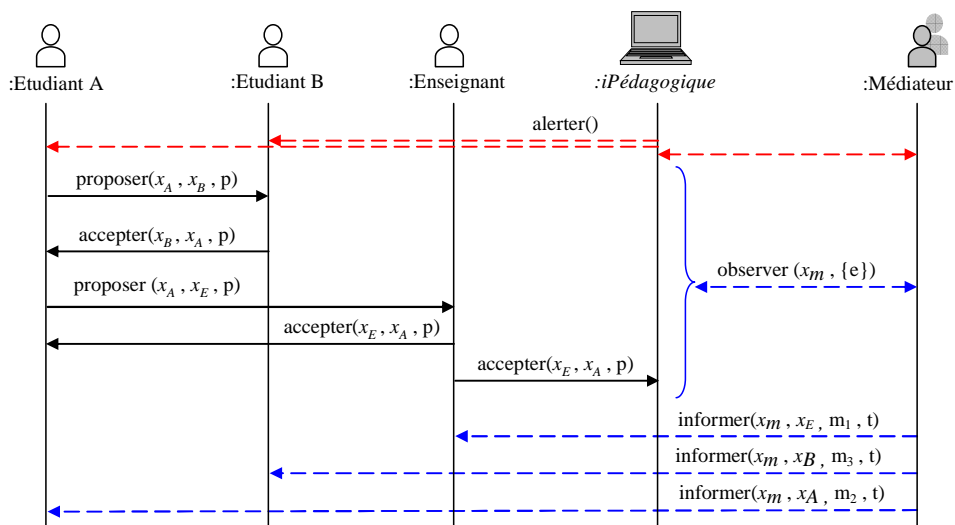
:Etudiant A

:Etudiant B

:Enseignant

:iPédagogique

:Médiateur

alerter()

proposer($x_A$ , $x_B$ , p)

accepter($x_B$, $x_A$ , p)

observer ($x_m$ , {e})

proposer ($x_A$ , $x_E$ , p)

accepter($x_E$, $x_A$ , p)

accepter($x_E$, $x_A$ , p)

informer($x_m$ , $x_E$ , $m_1$ , t)

informer($x_m$ , $x_B$ , $m_3$ , t)

informer($x_m$ , $x_A$ , $m_2$ , t)